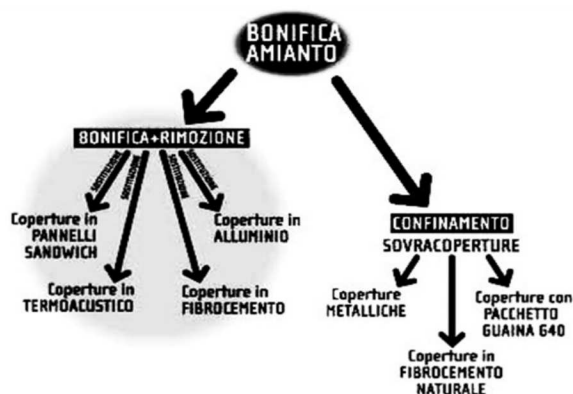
BONIFICA AMIANTO

BONIFICA+RIMOZIONE

sostituzione
sostituzione
sostituzione
sostituzione

Coperture in PANNELLI SANDWICH

Coperture in TERMOACUSTICO

Coperture in FIBROCEMENTO

Coperture in ALLUMINIO

CONFINAMENTO
SOVRACOPERTURE

Coperture METALLICHE

Coperture in FIBROCEMENTO NATURALE

Coperture con PACCHETTO GUAINA 640